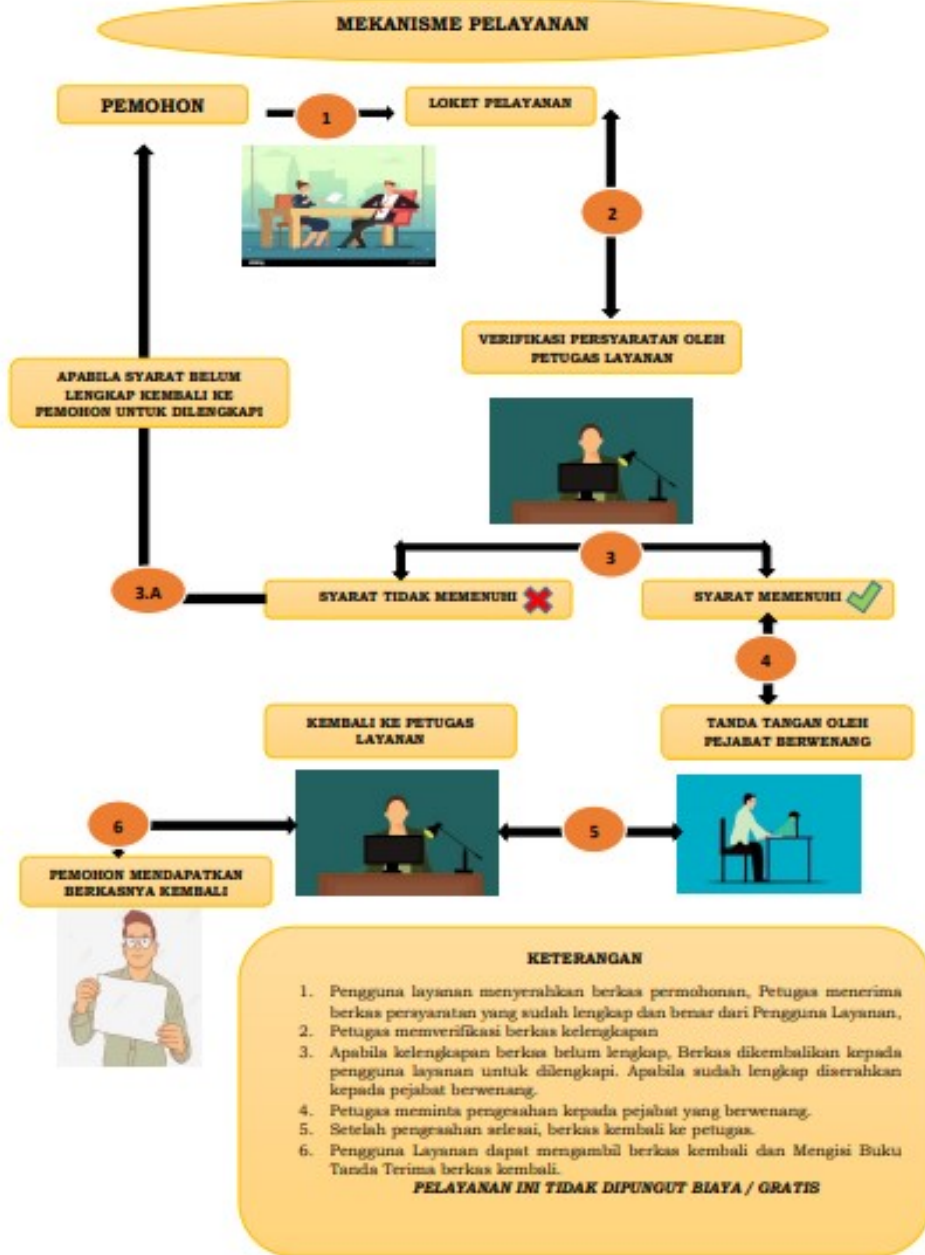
MEKANISME PELAYANAN

PEMOHON

1

LOKET PELAYANAN

2

VERIFIKASI PERSYARATAN OLEH PETUGAS LAYANAN

APABILA SYARAT BELUM LENGKAP KEMBALI KE PEMOHON UNTUK DILENGKAPI

3

3.A

SYARAT TIDAK MEMENUHI

SYARAT MEMENUHI

4

TANDA TANGAN OLEH PEJABAT BERWENANG

KEMBALI KE PETUGAS LAYANAN

6

5

PEMOHON MENDAPATKAN BERKASNYA KEMBALI

KETERANGAN

1. Pengguna layanan menyerahkan berkas permohonan, Petugas menerima berkas persyaratan yang sudah lengkap dan benar dari Pengguna Layanan,
2. Petugas memverifikasi berkas kelengkapan
3. Apabila kelengkapan berkas belum lengkap, Berkas dikembalikan kepada pengguna layanan untuk dilengkapi. Apabila sudah lengkap diserahkan kepada pejabat berwenang.
4. Petugas meminta pengesahan kepada pejabat yang berwenang.
5. Setelah pengesahan selesai, berkas kembali ke petugas.
6. Pengguna Layanan dapat mengambil berkas kembali dan Mengisi Buku Tanda Terima berkas kembali.

PELAYANAN INI TIDAK DIPUNGUT BIAYA / GRATIS